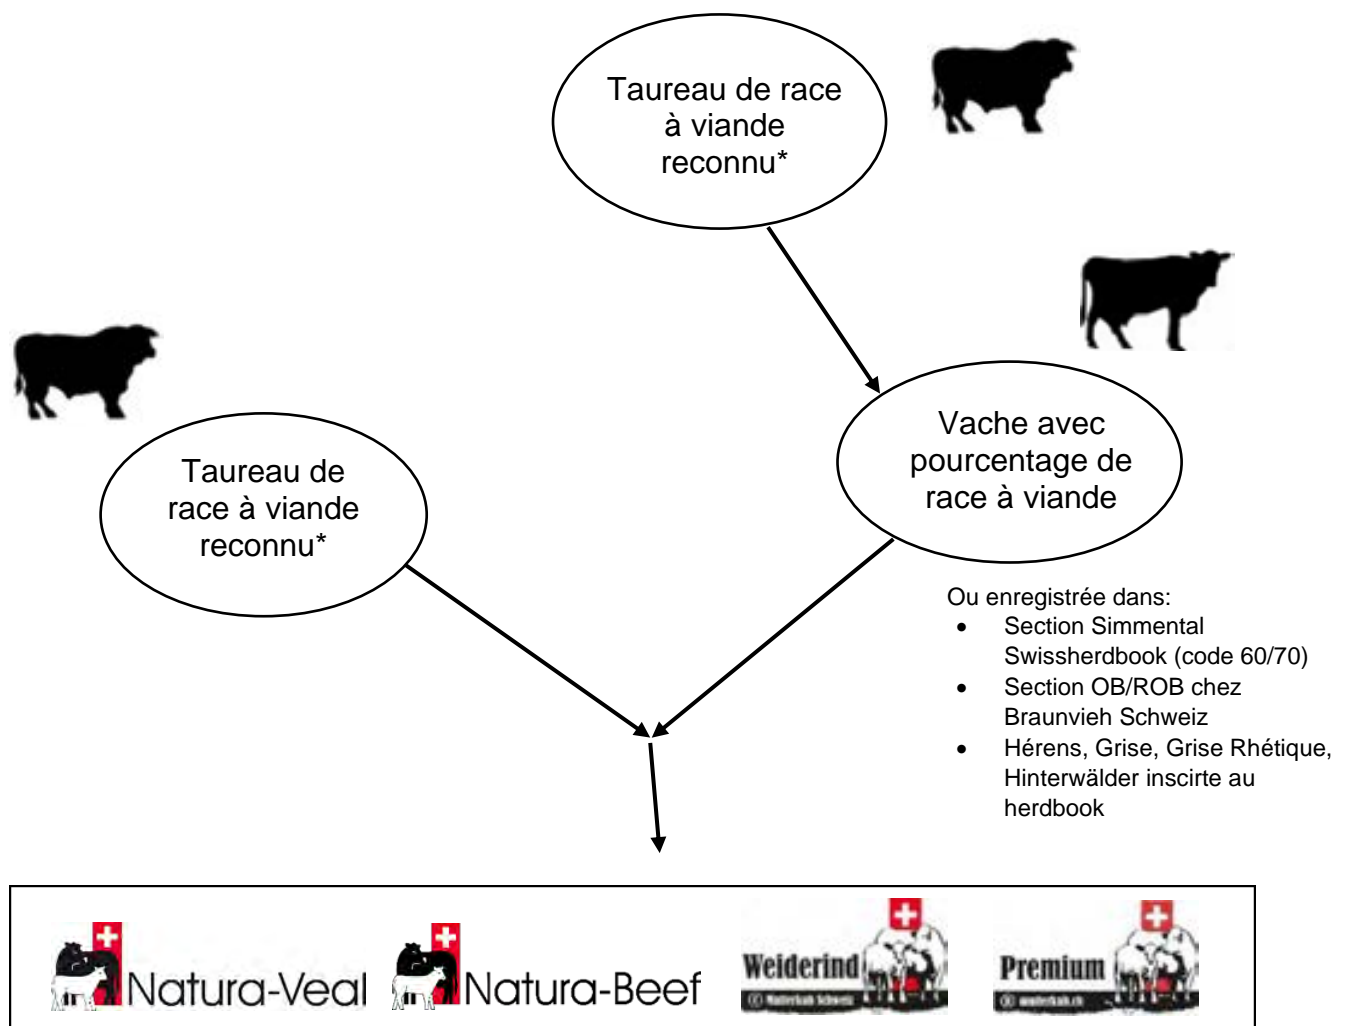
Taureau de race à viande reconnu*

Taureau de race à viande reconnu*

Vache avec pourcentage de race à viande

Ou enregistrée dans:
- Section Simmental Swissherdbook (code 60/70)
- Section OB/ROB chez Braunvieh Schweiz
- Hérens, Grise, Grise Rhétique, Hinterwälder inscirte au herdbook

Natura-Veal Natura-Beef Weiderind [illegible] Premium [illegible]